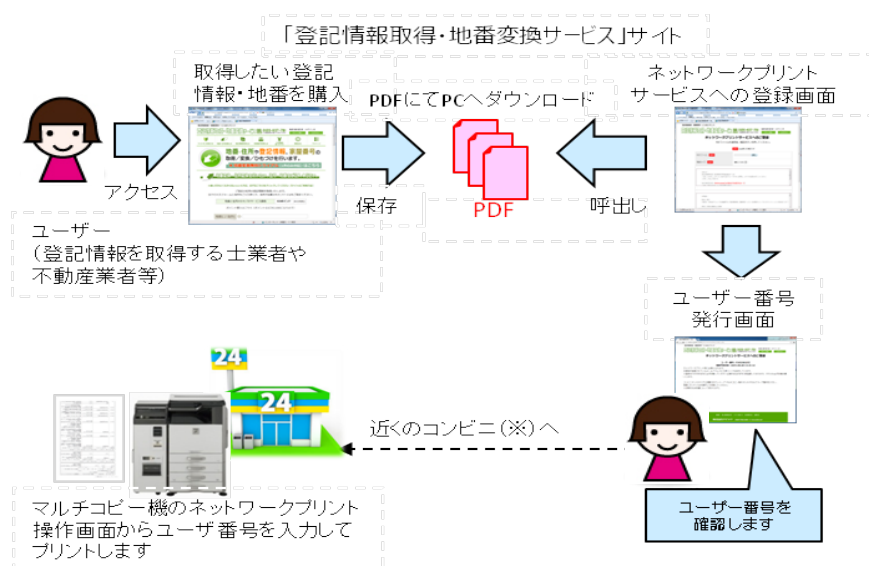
「登記情報取得・地番変換サービス」サイト

取得したい登記情報・地番を購入

PDFにてPCへダウンロード

ネットワークプリントサービスへの登録画面

アクセス

保存

PDF

呼出し

ユーザー（登記情報を取得する士業者や不動産業者等）

ユーザー番号発行画面

24

24

近くのコンビニ（※）へ

マルチコピー機のネットワークプリント操作画面からユーザ番号を入力してプリントします

ユーザー番号を確認します